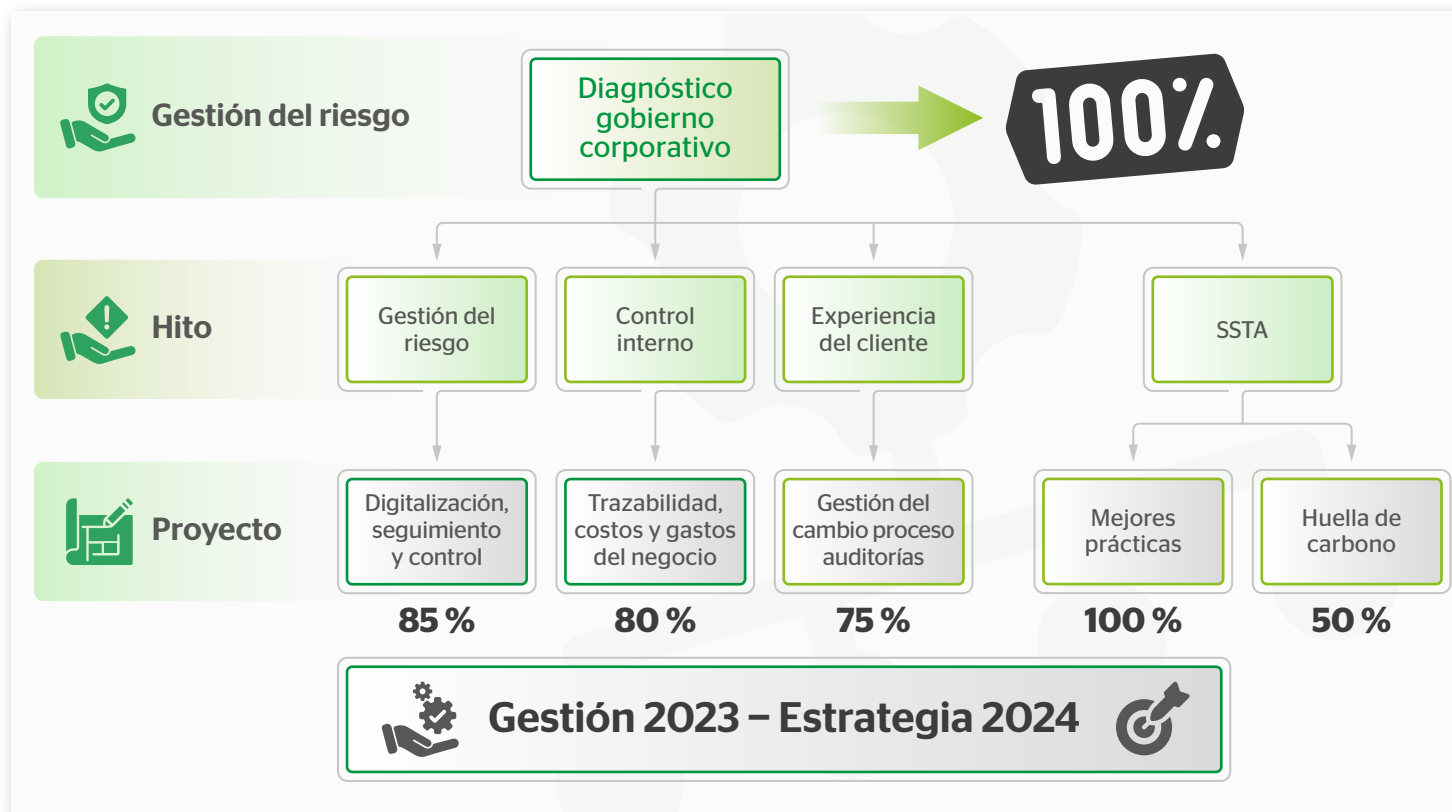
Gestión del riesgo

Diagnóstico gobierno corporativo

100%

Hito

Gestión del riesgo

Control interno

Experiencia del cliente

SSTA

Proyecto

Digitalización, seguimiento y control

85 %

Trazabilidad, costos y gastos del negocio

80 %

Gestión del cambio proceso auditorías

75 %

Mejores prácticas

100 %

Huella de carbono

50 %

Gestión 2023 – Estrategia 2024